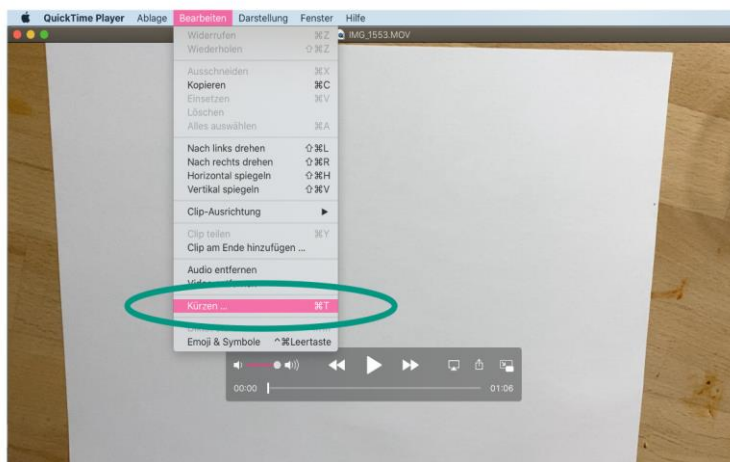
QuickTime Player Ablage Bearbeiten Darstellung Fenster Hilfe

IMG_1553.MOV

Widerrufen ⌘Z
Wiederholen ⇧⌘Z

Ausschneiden ⌘X
Kopieren ⌘C
Einsetzen ⌘V
Löschen
Alles auswählen ⌘A

Nach links drehen ⇧⌘L
Nach rechts drehen ⇧⌘R
Horizontal spiegeln ⇧⌘H
Vertikal spiegeln ⇧⌘V

Clip-Ausrichtung ▶

Clip teilen ⌘Y
Clip am Ende hinzufügen ...

Audio entfernen
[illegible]

Kürzen ... ⌘T

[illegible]
Emoji & Symbole ^⌘Leertaste

00:00 01:06